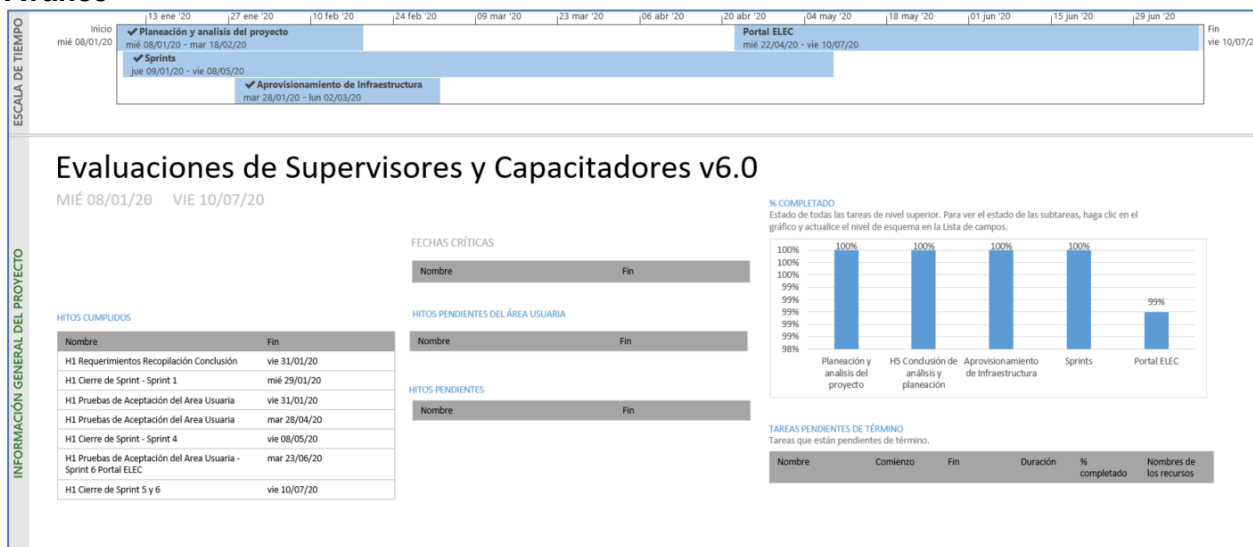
ESCALA DE TIEMPO

13 ene '20 | 27 ene '20 | 10 feb '20 | 24 feb '20 | 09 mar '20 | 23 mar '20 | 06 abr '20 | 20 abr '20 | 04 may '20 | 18 may '20 | 01 jun '20 | 15 jun '20 | 29 jun '20

Inicio
mié 08/01/20

✔Planeación y analisis del proyecto
mié 08/01/20 - mar 18/02/20

Portal ELEC
mié 22/04/20 - vie 10/07/20

Fin
vie 10/07/

✔Sprints
jue 09/01/20 - vie 08/05/20

✔Aprovisionamiento de Infraestructura
mar 28/01/20 - lun 02/03/20

INFORMACIÓN GENERAL DEL PROYECTO

Evaluaciones de Supervisores y Capacitadores v6.0

MIÉ 08/01/20 VIE 10/07/20

HITOS CUMPLIDOS

| Nombre | Fin |
|---|---|
| H1 Requerimientos Recopilación Conclusión | vie 31/01/20 |
| H1 Cierre de Sprint - Sprint 1 | mié 29/01/20 |
| H1 Pruebas de Aceptación del Area Usuaria | vie 31/01/20 |
| H1 Pruebas de Aceptación del Area Usuaria | mar 28/04/20 |
| H1 Cierre de Sprint - Sprint 4 | vie 08/05/20 |
| H1 Pruebas de Aceptación del Area Usuaria - Sprint 6 Portal ELEC | mar 23/06/20 |
| H1 Cierre de Sprint 5 y 6 | vie 10/07/20 |

FECHAS CRÍTICAS

| Nombre | Fin |
|---|---|

HITOS PENDIENTES DEL ÁREA USUARIA

| Nombre | Fin |
|---|---|

HITOS PENDIENTES

| Nombre | Fin |
|---|---|

% COMPLETADO
Estado de todas las tareas de nivel superior. Para ver el estado de las subtareas, haga clic en el gráfico y actualice el nivel de esquema en la Lista de campos.

100% 100% 100% 100% 99% 99% 99% 99% 99% 98%

100% | 100% | 100% | 100% | 99%
Planeación y analisis del proyecto | H5 Condusión de análisis y planeación | Aprovisionamiento de Infraestructura | Sprints | Portal ELEC

TAREAS PENDIENTES DE TÉRMINO
Tareas que están pendientes de término.

| Nombre | Comienzo | Fin | Duración | % completado | Nombres de los recursos |
|---|---|---|---|---|---|